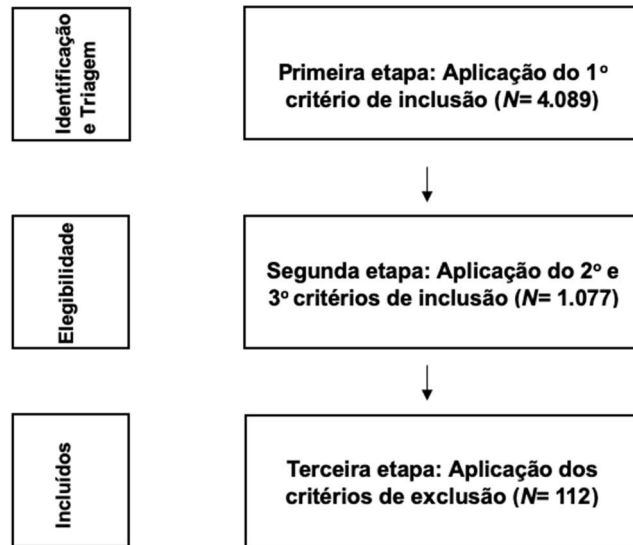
Identificação e Triagem

Primeira etapa: Aplicação do 1º critério de inclusão (*N*= 4.089)

Elegibilidade

Segunda etapa: Aplicação do 2º e 3º critérios de inclusão (*N*= 1.077)

Incluídos

Terceira etapa: Aplicação dos critérios de exclusão (*N*= 112)